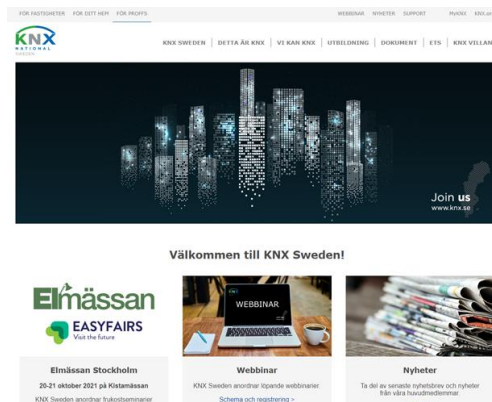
FÖR FASTIGHETER FÖR DITT HEM FÖR PROFFS

WEBBINAR NYHETER SUPPORT MyKNX KNX.se

KNX NATIONAL SWEDEN

KNX SWEDEN | DETTA ÄR KNX | VI KAN KNX | UTBILDNING | DOKUMENT | ETS | KNX VILLAN

Join us
www.knx.se

Välkommen till KNX Sweden!

Elmässan
EASYFAIRS
Visit the future

Elmässan Stockholm

20-21 oktober 2021 på Kistamässan

KNX Sweden anordnar frukostseminarier

WEBBINAR

Webbinar

KNX Sweden anordnar löpande webbinarier.

Schema och registrering >

Nyheter

Ta del av senaste nyhetsbrev och nyheter från våra huvudmedlemmar.